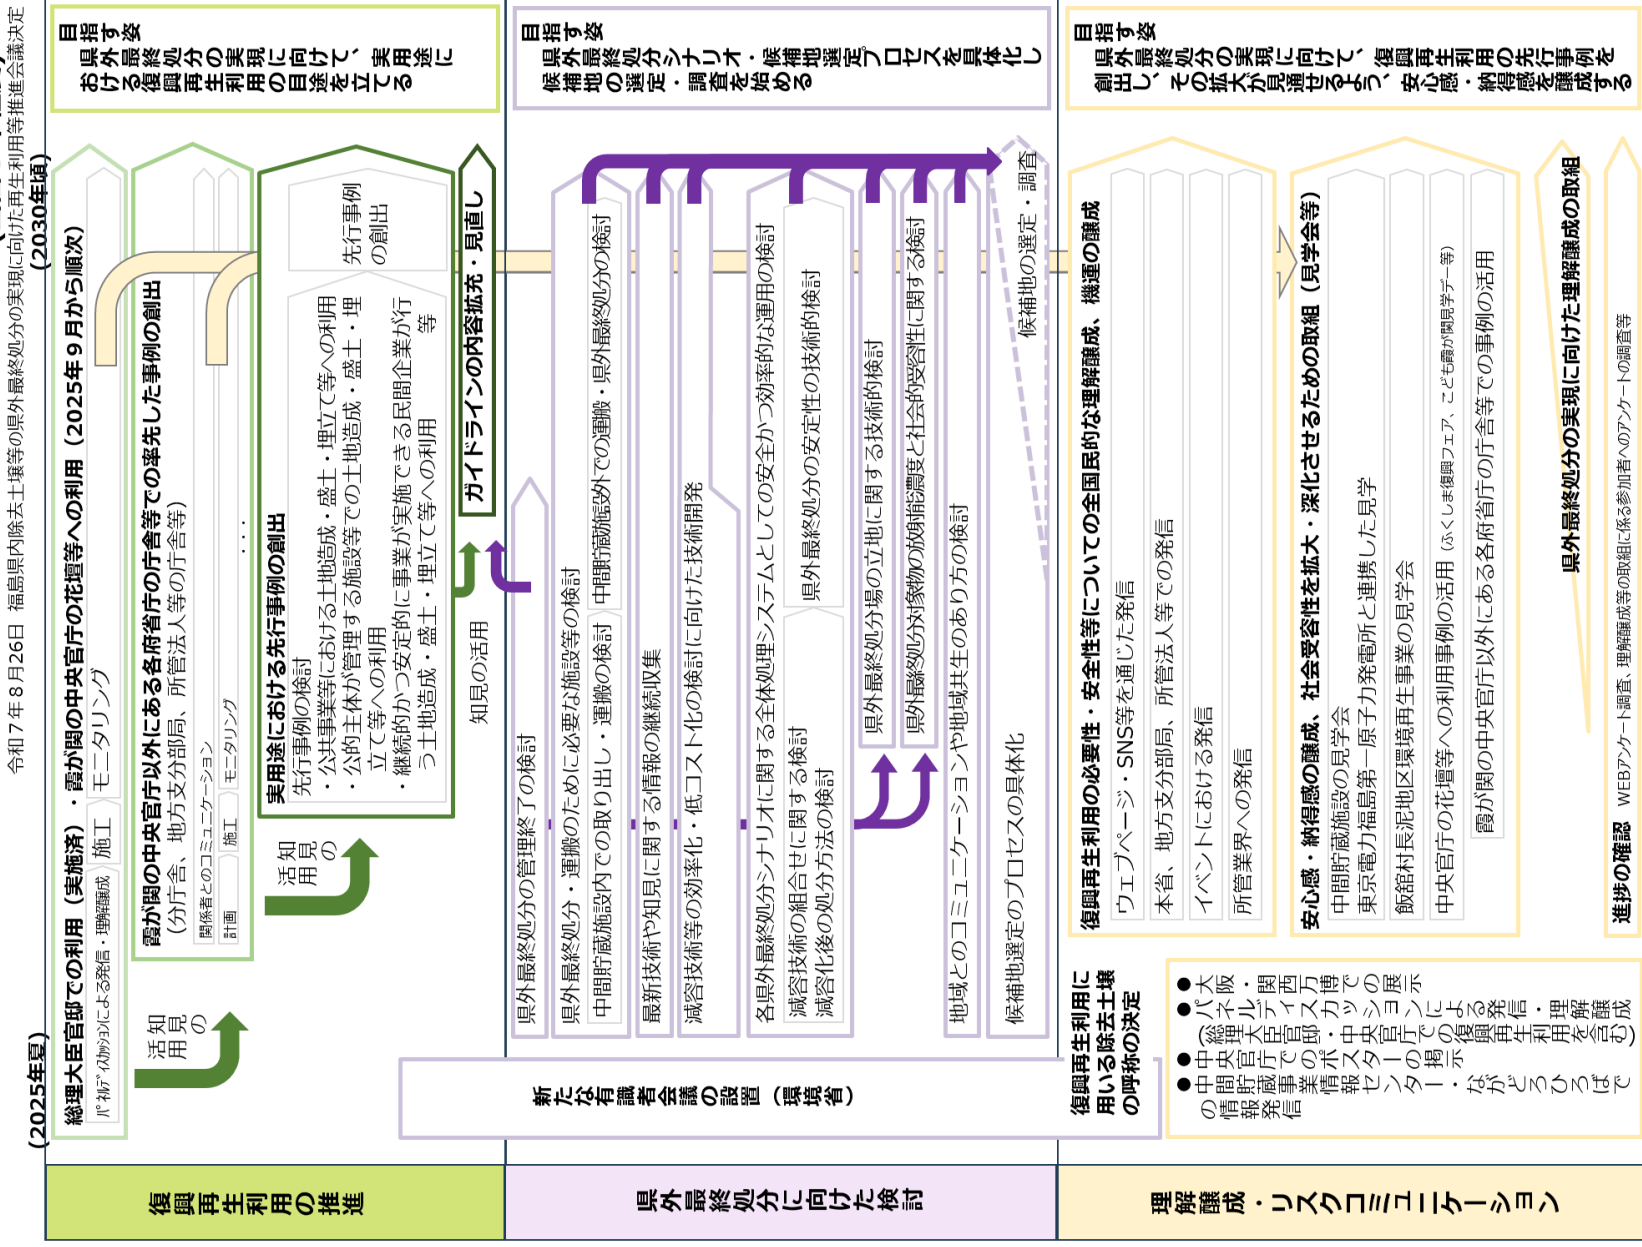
令和７年８月26日 福島県内除去土壌等の県外最終処分の実現に向けた再生利用等推進会議決定

（2025年夏）

（2030年頃）

復興再生利用の推進

目指す姿
県外最終処分の実現に向けて、実用途における復興再生利用の目途を立てる

総理大臣官邸での利用（実施済）・霞が関の中央官庁の花壇等への利用（2025年９月から順次）

パネルディスカッションによる発信・理解醸成　施工　モニタリング

知見の活用

霞が関の中央官庁以外にある各府省庁の庁舎等での率先した事例の創出
（分庁舎、地方支分部局、所管法人等の庁舎等）

関係者とのコミュニケーション　計画　施工　モニタリング　・・・

知見の活用

実用途における先行事例の創出
先行事例の検討
・公共事業等における土地造成・盛土・埋立て等への利用
・公的主体が管理する施設等での土地造成・盛土・埋立て等への利用
・継続的かつ安定的に事業が実施できる民間企業が行う土地造成・盛土・埋立て等への利用　等

先行事例の創出

知見の活用

ガイドラインの内容拡充・見直し

県外最終処分に向けた検討

目指す姿
県外最終処分シナリオ・候補地選定プロセスを具体化し、候補地の選定・調査を始める

県外最終処分の管理終了の検討

県外最終処分・運搬のために必要な施設等の検討

中間貯蔵施設内での取り出し・運搬の検討

中間貯蔵施設外での運搬・県外最終処分の検討

最新技術や知見に関する情報の継続収集

減容技術等の効率化・低コスト化の検討に向けた技術開発

各県外最終処分シナリオに関する全体処理システムとしての安全かつ効率的な運用の検討

減容技術の組合せに関する検討
減容化後の処分方法の検討

県外最終処分の安全性の技術的検討

県外最終処分場の立地に関する技術的検討

県外最終処分対象物の放射能濃度と社会的受容性に関する検討

地域とのコミュニケーションや地域共生のあり方の検討

候補地選定のプロセスの具体化

候補地の選定・調査

新たな有識者会議の設置（環境省）

理解醸成・リスクコミュニケーション

目指す姿
県外最終処分の実現に向けて、復興再生利用の先行事例を創出し、その拡大が見通せるよう、安心感・納得感を醸成する

復興再生利用の必要性・安全性等についての全国民的な理解醸成、機運の醸成
ウェブページ・SNS等を通じた発信
本省、地方支分部局、所管法人等での発信
イベントにおける発信
所管業界への発信

安心感・納得感の醸成、社会受容性を拡大・深化させるための取組（見学会等）
中間貯蔵施設の見学会
東京電力福島第一原子力発電所と連携した見学
飯舘村長泥地区環境再生事業の見学会
中央官庁の花壇等への利用事例の活用（ふくしま復興フェア、こども霞が関見学デー等）
霞が関の中央官庁以外にある各府省庁の庁舎等での事例の活用

県外最終処分の実現に向けた理解醸成の取組

進捗の確認　WEBアンケート調査、理解醸成等の取組に係る参加者へのアンケートの調査等

復興再生利用に用いる除去土壌の呼称の決定

●大阪・関西万博でのパネル展示
●総理大臣官邸、中央官庁のポスター掲示
●中央官庁等での情報発信
●中間貯蔵事業情報センターでの展示
などによる復興再生利用の理解醸成